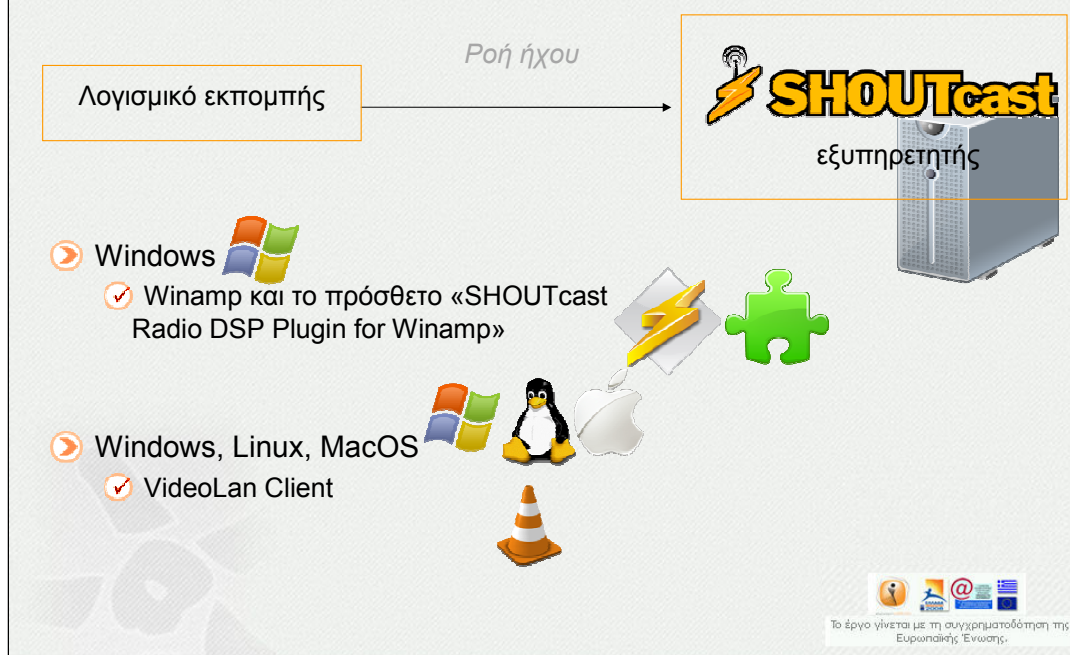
Ροή ήχου

Λογισμικό εκπομπής

SHOUTcast
εξυπηρετητής

Windows
Winamp και το πρόσθετο «SHOUTcast Radio DSP Plugin for Winamp»

Windows, Linux, MacOS
VideoLan Client

Το έργο γίνεται με τη συγχρηματοδότηση της Ευρωπαϊκής Ένωσης.